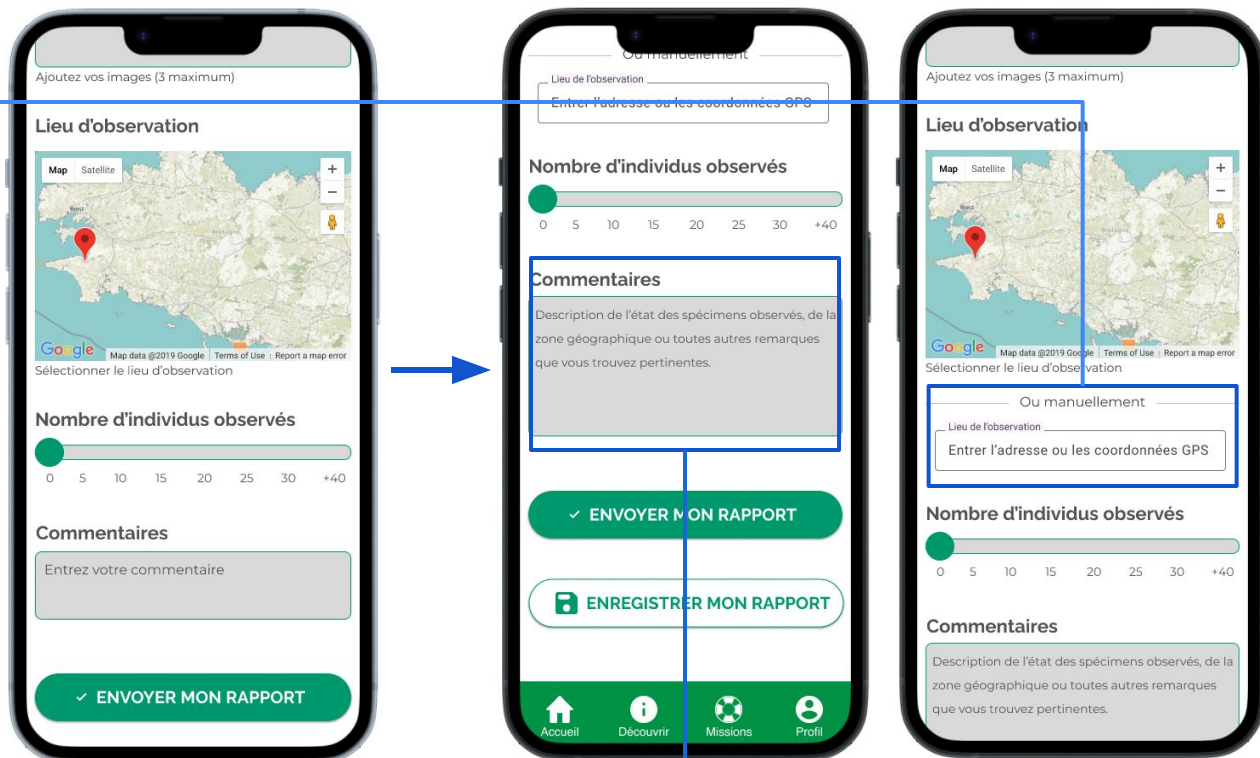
Ajoutez vos images (3 maximum)

Lieu d'observation

Map Satellite

Google Map data ©2019 Google Terms of Use Report a map error

Sélectionner le lieu d'observation

Nombre d'individus observés

0 5 10 15 20 25 30 +40

Commentaires

Entrez votre commentaire

✓ ENVOYER MON RAPPORT

Ou manuellement

Lieu de l'observation

Entrer l'adresse ou les coordonnées GPS

Nombre d'individus observés

0 5 10 15 20 25 30 +40

Commentaires

Description de l'état des spécimens observés, de la zone géographique ou toutes autres remarques que vous trouvez pertinentes.

✓ ENVOYER MON RAPPORT

ENREGISTRER MON RAPPORT

Accueil Découvrir Missions Profil

Ajoutez vos images (3 maximum)

Lieu d'observation

Map Satellite

Google Map data ©2019 Google Terms of Use Report a map error

Sélectionner le lieu d'observation

Ou manuellement

Lieu de l'observation

Entrer l'adresse ou les coordonnées GPS

Nombre d'individus observés

0 5 10 15 20 25 30 +40

Commentaires

Description de l'état des spécimens observés, de la zone géographique ou toutes autres remarques que vous trouvez pertinentes.